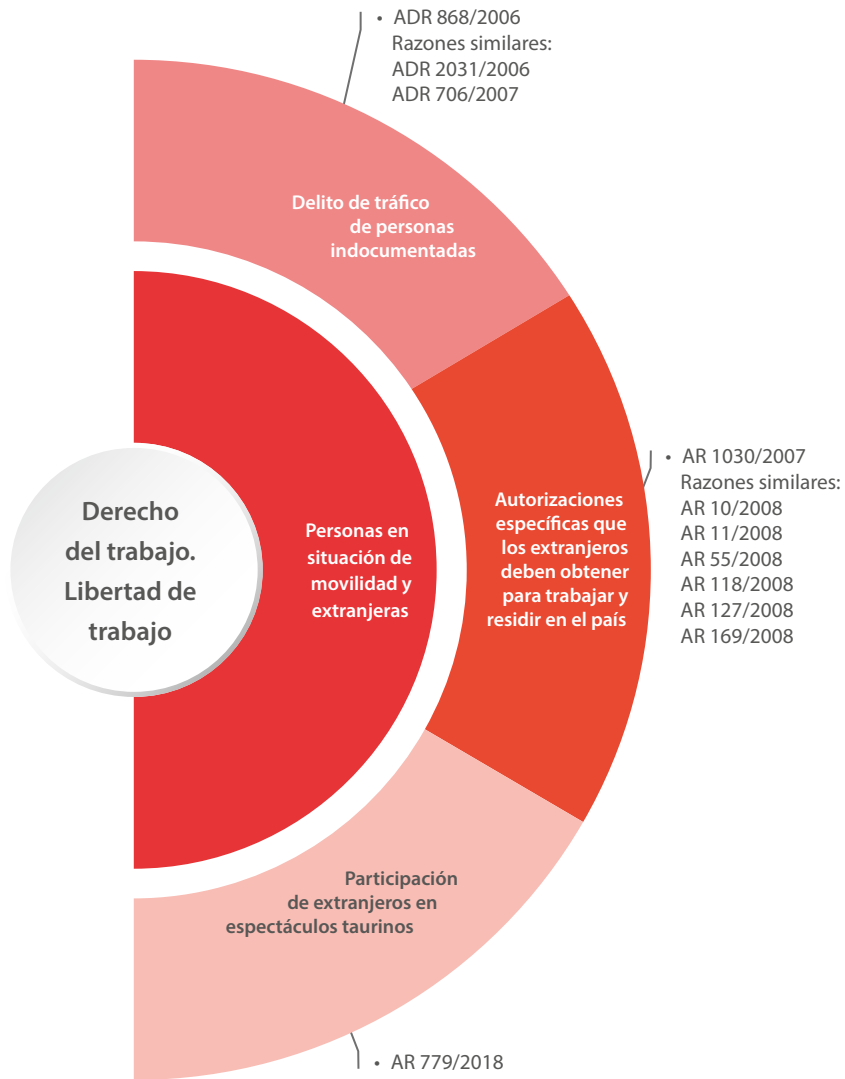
• ADR 868/2006
Razones similares:
ADR 2031/2006
ADR 706/2007

Delito de tráfico de personas indocumentadas

Derecho del trabajo. Libertad de trabajo

Personas en situación de movilidad y extranjeras

Autorizaciones específicas que los extranjeros deben obtener para trabajar y residir en el país

• AR 1030/2007
Razones similares:
AR 10/2008
AR 11/2008
AR 55/2008
AR 118/2008
AR 127/2008
AR 169/2008

Participación de extranjeros en espectáculos taurinos

• AR 779/2018